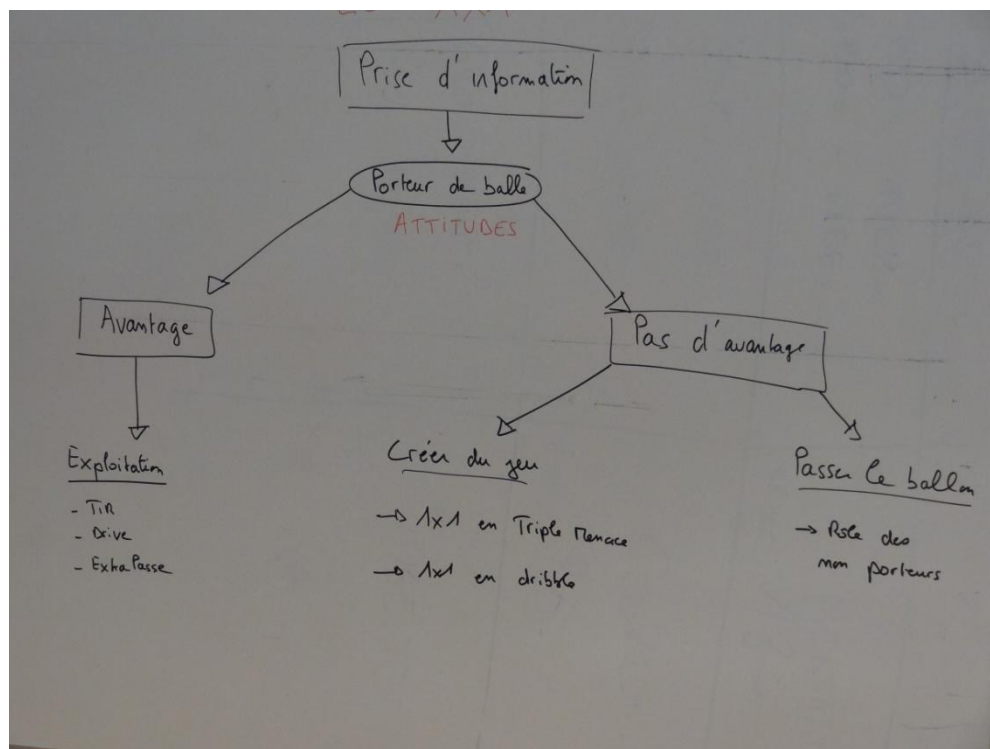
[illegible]

Prise d'information

Porteur de balle

ATTITUDES

Avantage

Pas d'avantage

Exploitation

- Tir
- Drive
- ExtraPasse

Créer du jeu

→ 1x1 en Triple Menace

→ 1x1 en dribble

Passer le ballon

→ Rôle des non porteurs